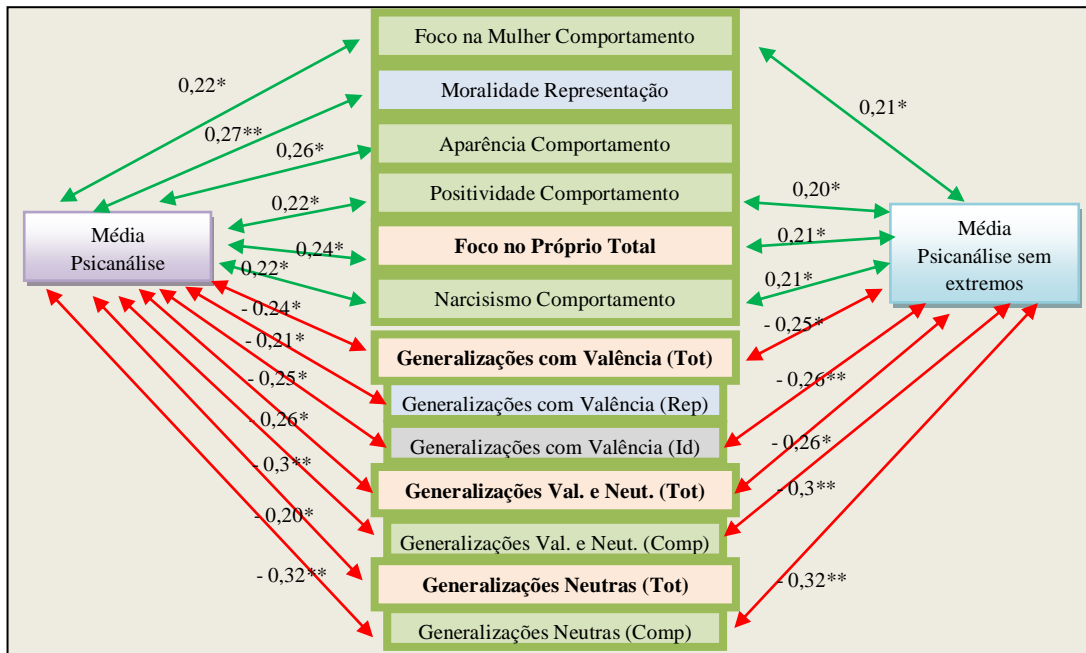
Foco na Mulher Comportamento

Moralidade Representação

Aparência Comportamento

Positividade Comportamento

**Foco no Próprio Total**

Narcisismo Comportamento

**Generalizações com Valência (Tot)**

Generalizações com Valência (Rep)

Generalizações com Valência (Id)

**Generalizações Val. e Neut. (Tot)**

Generalizações Val. e Neut. (Comp)

**Generalizações Neutras (Tot)**

Generalizações Neutras (Comp)

Média Psicanálise

Média Psicanálise sem extremos

0,22*
0,27**
0,26*
0,22*
0,24*
0,22*
- 0,24*
- 0,21*
- 0,25*
- 0,26*
- 0,3**
- 0,20*
- 0,32**

0,21*
0,20*
0,21*
0,21*
- 0,25*
- 0,26**
- 0,26*
- 0,3**
- 0,32**